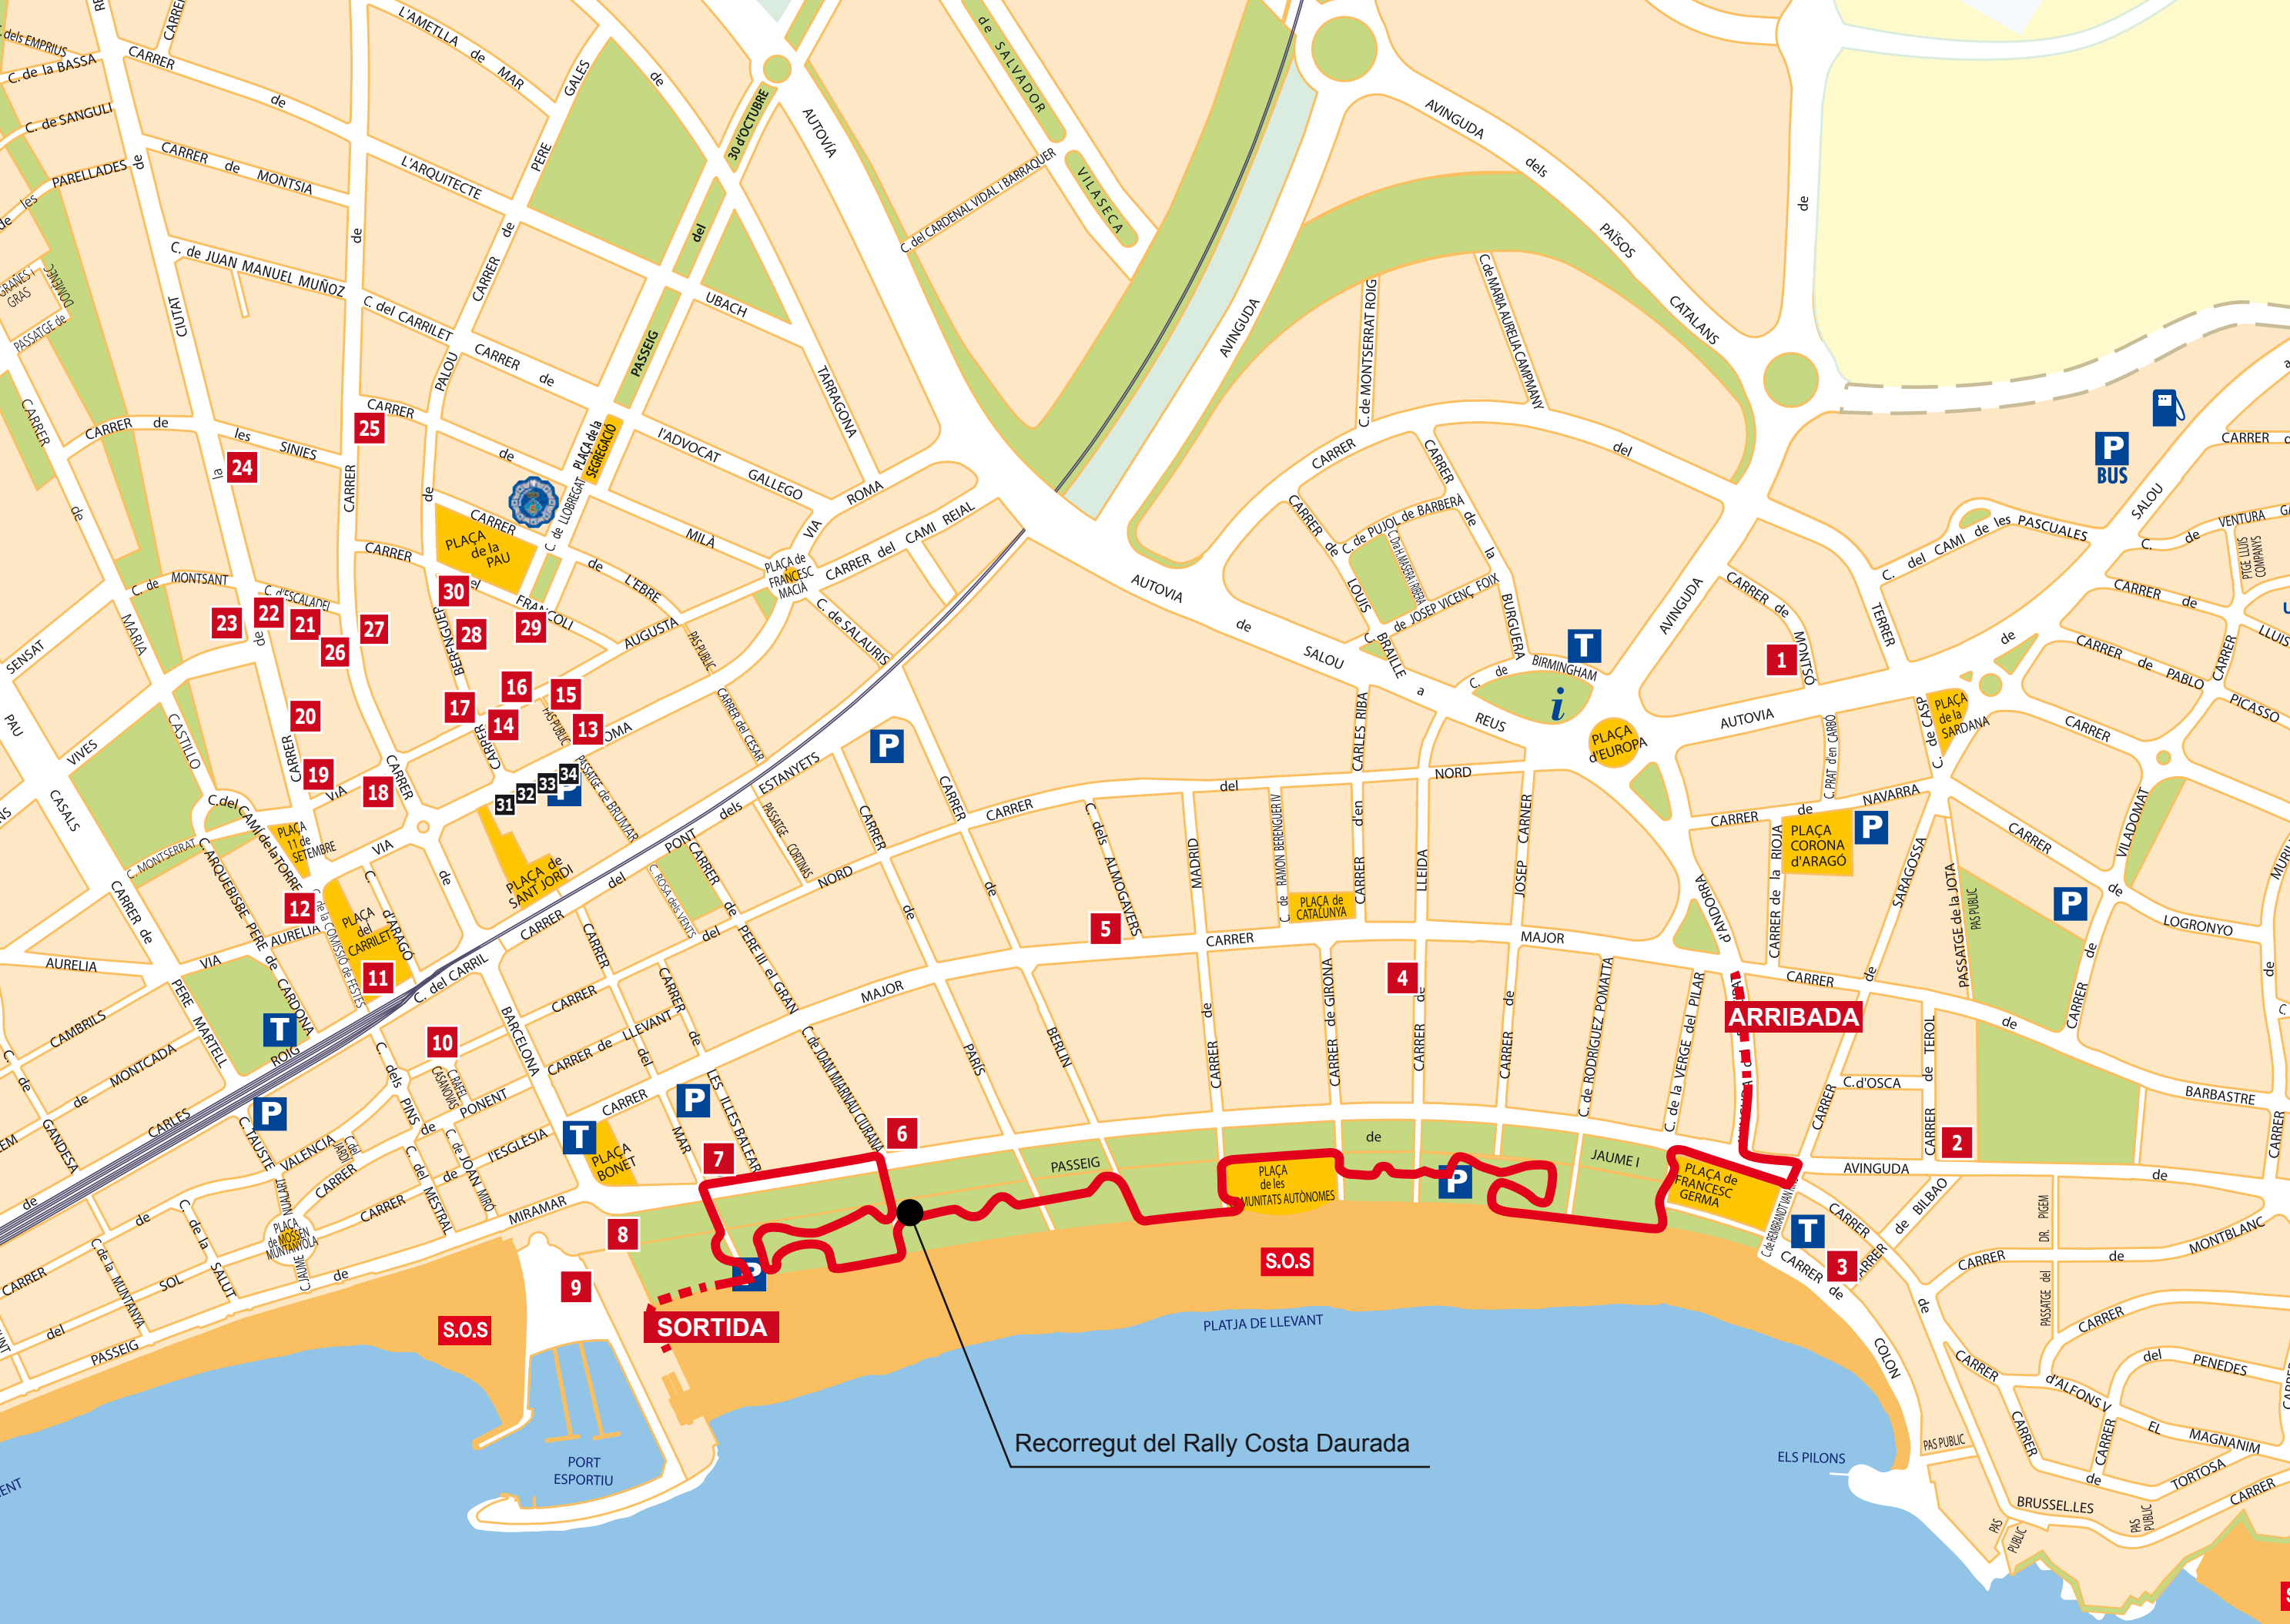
ARRIBADA

SORTIDA

Recorregut del Rally Costa Daurada

PLATJA DE LLEVANT

S.O.S

S.O.S

PORT ESPORTIU

ELS PILONS

PASSEIG JAUME I

AVINGUDA dels PAÏSOS CATALANS

AUTOVIA de SALOU a REUS

CARRER MAJOR

CARRER del NORD

PLAÇA d'EUROPA

PLAÇA CORONA d'ARAGÓ

PLAÇA de FRANCESC GERMA

PLAÇA de les COMUNITATS AUTÒNOMES

PLAÇA BONET

PLAÇA de SANT JORDI

PLAÇA de la PAU

PLAÇA de CATALUNYA

PLAÇA de la SARDANA

PLAÇA 11 de SETEMBRE

PLAÇA del CARRILET

PLAÇA de FRANCESC MACIÀ

PLAÇA de la SEGREGACIÓ

PLAÇA de MOSSÈN MUNTANYOLA

BIRMINGHAM

P BUS

1 2 3 4 5 6 7 8 9 10 11 12 13 14 15 16 17 18 19 20 21 22 23 24 25 26 27 28 29 30 31 32 33 34